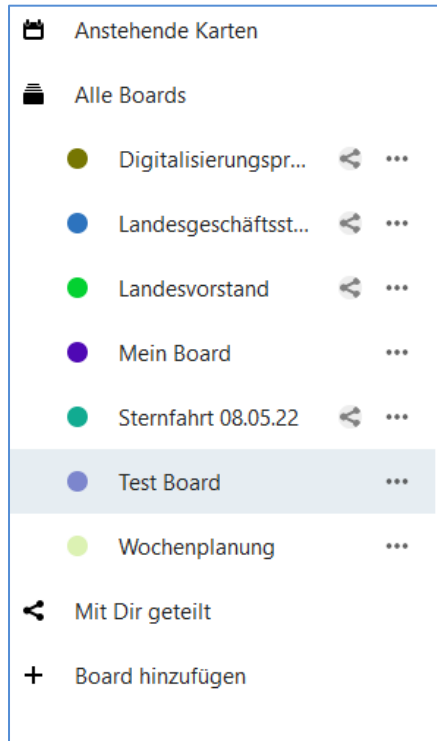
Anstehende Karten

Alle Boards

Digitalisierungspr... ···

Landesgeschäftsst... ···

Landesvorstand ···

Mein Board ···

Sternfahrt 08.05.22 ···

Test Board ···

Wochenplanung ···

Mit Dir geteilt

+ Board hinzufügen